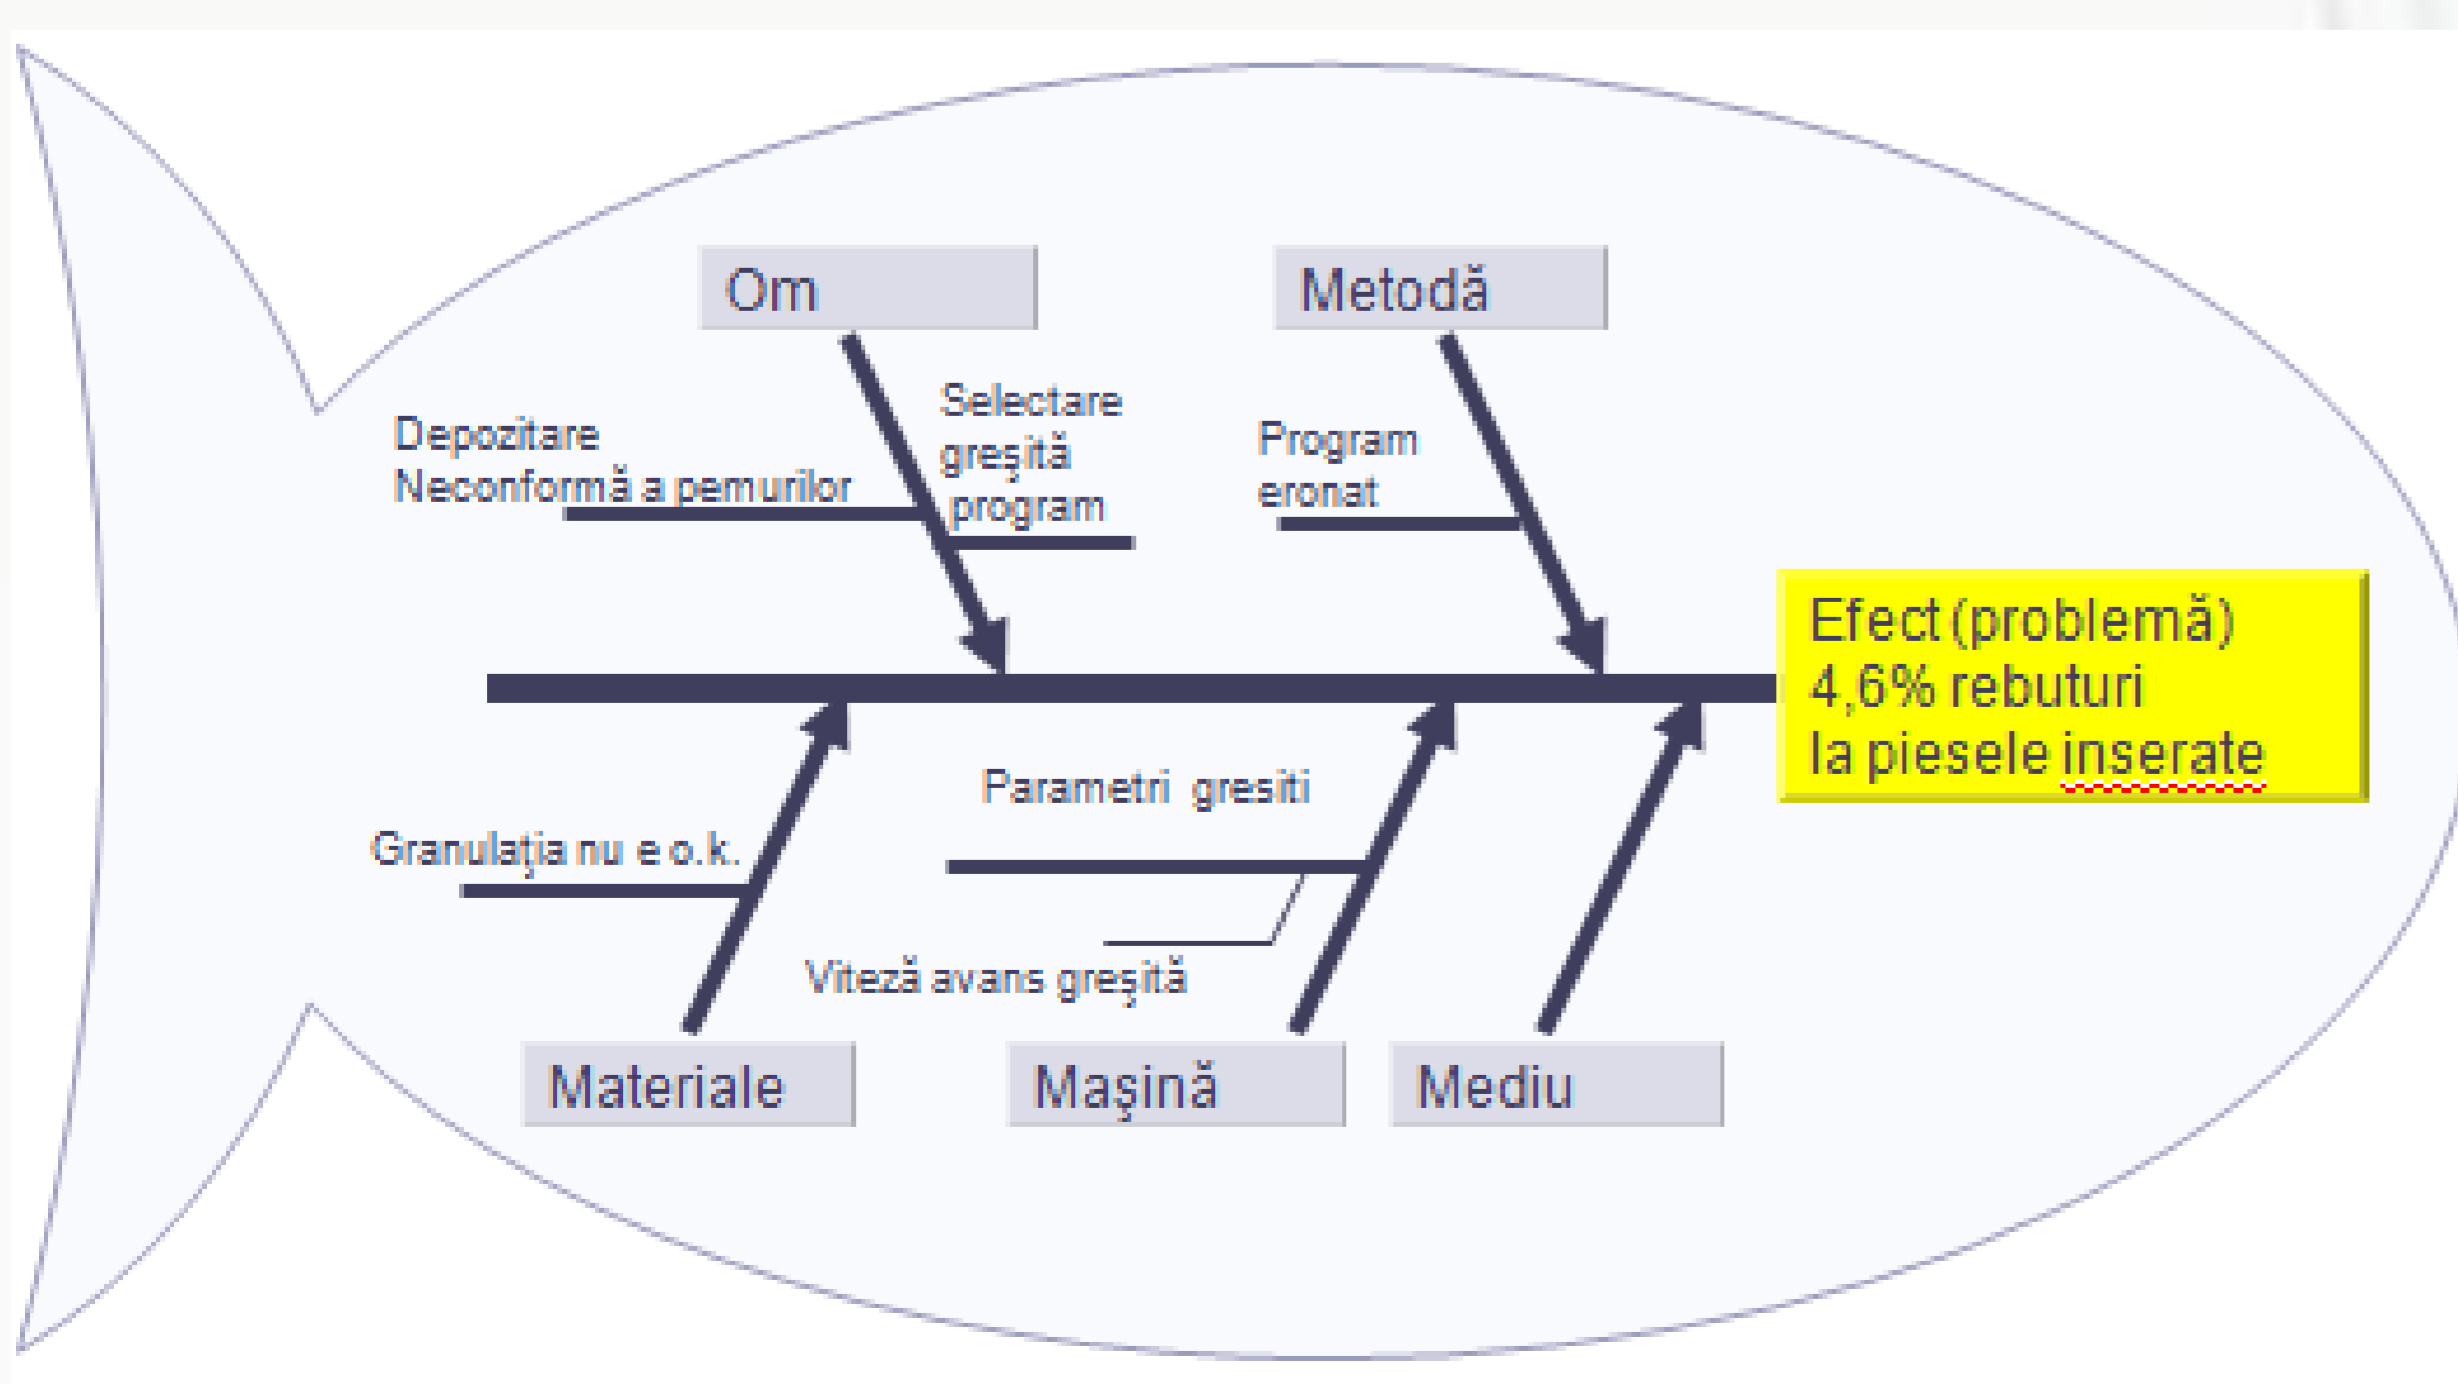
Om

Metodă

Depozitare Neconformă a pemurilor

Selectare greşită program

Program eronat

Efect (problemă) 4,6% rebuturi la piesele inserate

Parametri gresiti

Granulaţia nu e o.k.

Viteză avans greşită

Materiale

Maşină

Mediu